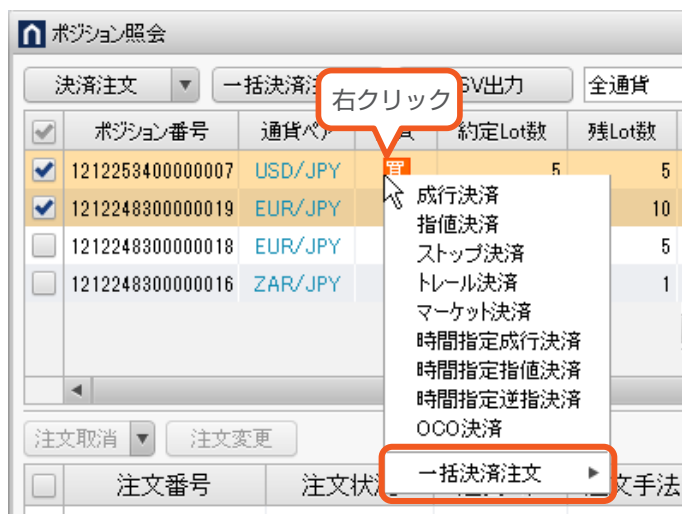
ポジション照会

決済注文 ▼ 一括決済注 右クリック SV出力 全通貨

| | ポジション番号 | 通貨ペア | 買 | 約定Lot数 | 残Lot数 |
|---|---|---|---|---|---|
| ✔ | 1212253400000007 | USD/JPY | 買 | 5 | 5 |
| ✔ | 1212248300000019 | EUR/JPY | | | 10 |
| | 1212248300000018 | EUR/JPY | | | 5 |
| | 1212248300000016 | ZAR/JPY | | | 1 |

成行決済
指値決済
ストップ決済
トレール決済
マーケット決済
時間指定成行決済
時間指定指値決済
時間指定逆指決済
OCO決済
一括決済注文 ▶

注文取消 ▼ 注文変更

| | 注文番号 | 注文状 | | 文手法 |
|---|---|---|---|---|